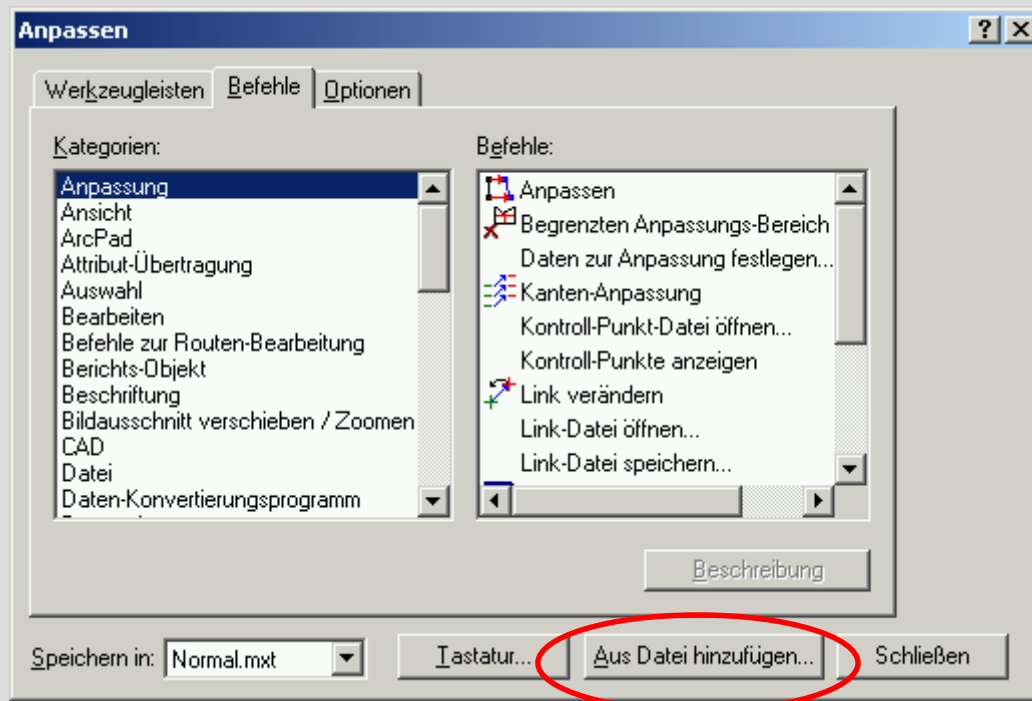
Anpassen

?

Werkzeugleisten | Befehle | Optionen

Kategorien:

Anpassung
Ansicht
ArcPad
Attribut-Übertragung
Auswahl
Bearbeiten
Befehle zur Routen-Bearbeitung
Berichts-Objekt
Beschriftung
Bildausschnitt verschieben / Zoomen
CAD
Datei
Daten-Konvertierungsprogramm

Befehle:

Anpassen
Begrenzten Anpassungs-Bereich
Daten zur Anpassung festlegen...
Kanten-Anpassung
Kontroll-Punkt-Datei öffnen...
Kontroll-Punkte anzeigen
Link verändern
Link-Datei öffnen...
Link-Datei speichern...

Beschreibung

Speichern in: Normal.mxt

Tastatur...

Aus Datei hinzufügen...

Schließen